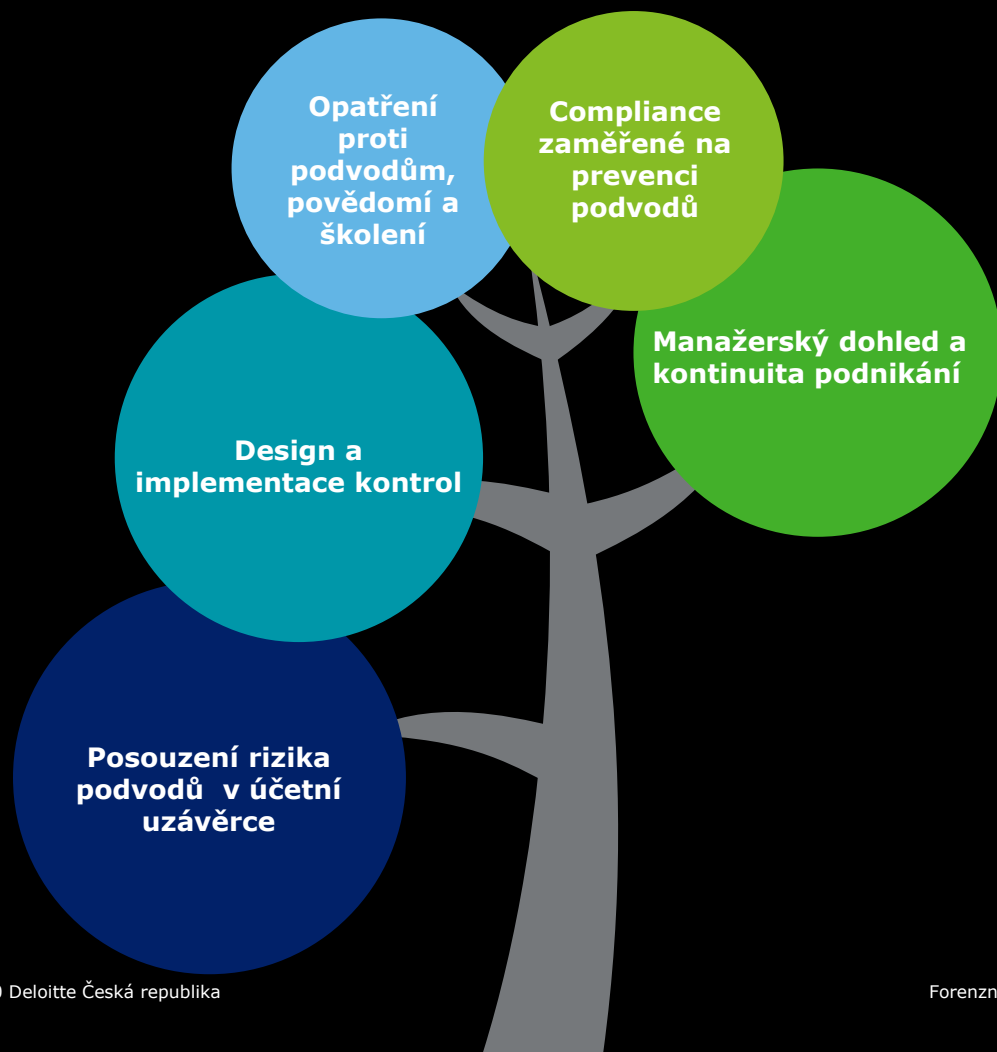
Opatření proti podvodům, povědomí a školení

Compliance zaměřené na prevenci podvodů

Manažerský dohled a kontinuita podnikání

Design a implementace kontrol

Posouzení rizika podvodů v účetní uzávěrce

) Deloitte Česká republika

Forenzn